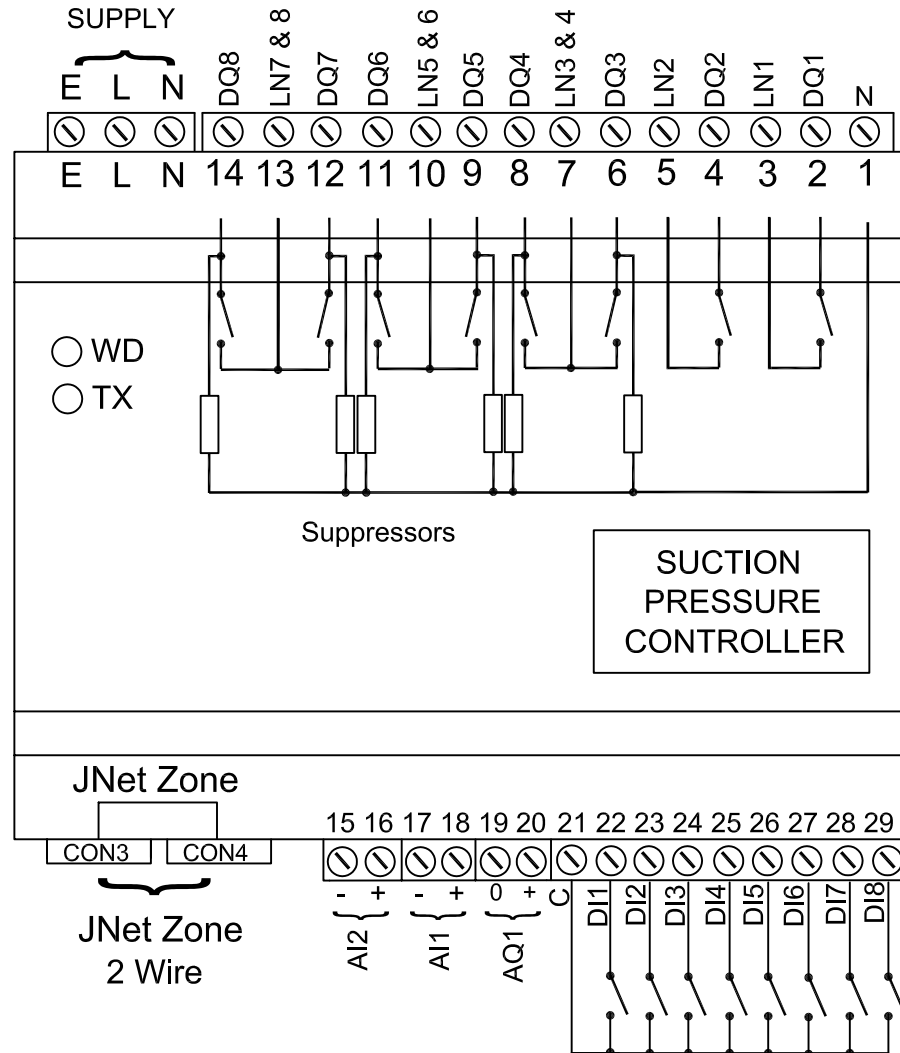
SUPPLY

E L N

DQ8 LN7 & 8 DQ7 DQ6 LN5 & 6 DQ5 DQ4 LN3 & 4 DQ3 LN2 DQ2 LN1 DQ1 N

E L N 14 13 12 11 10 9 8 7 6 5 4 3 2 1

WD

TX

Suppressors

SUCTION PRESSURE CONTROLLER

JNet Zone

CON3 CON4

JNet Zone
2 Wire

15 16 17 18 19 20 21 22 23 24 25 26 27 28 29

- + - + 0 + C

AI2 AI1 AQ1

DI1 DI2 DI3 DI4 DI5 DI6 DI7 DI8